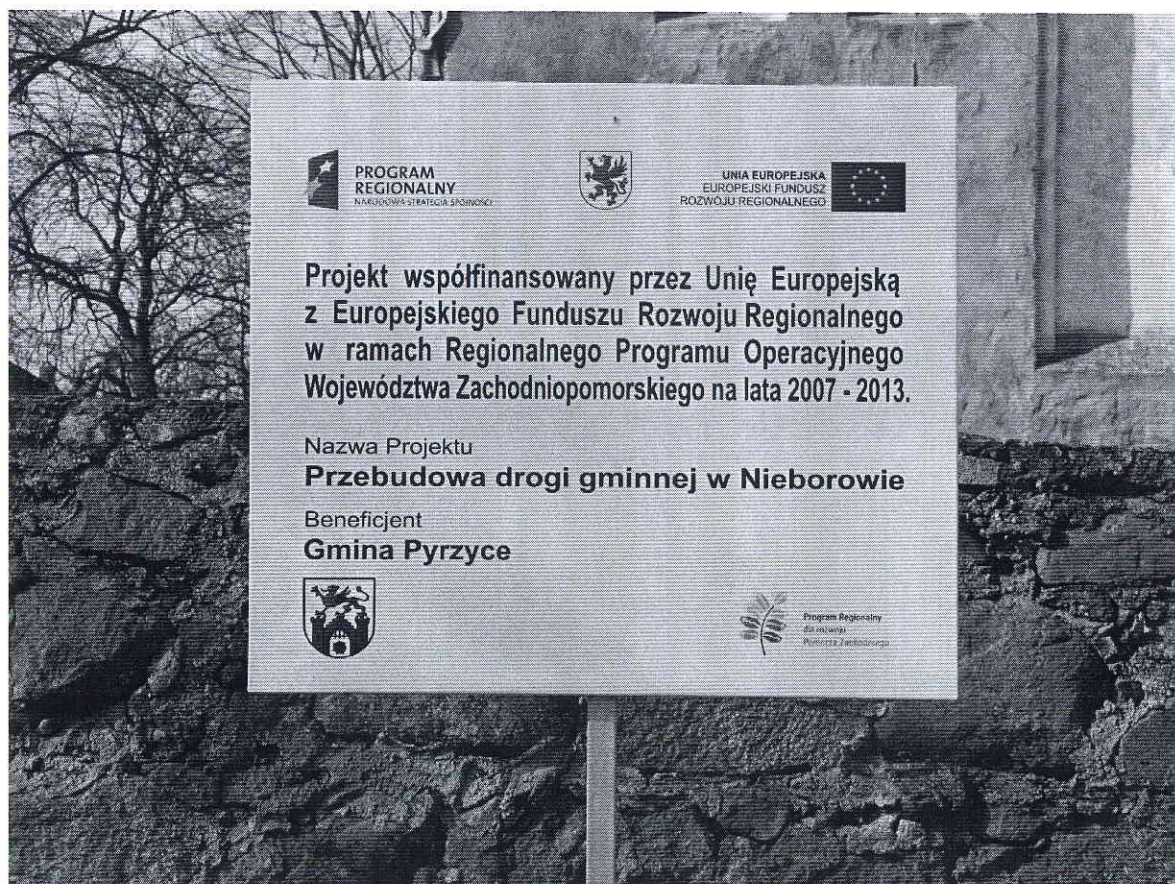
PROGRAM
REGIONALNY
NARODOWA STRATEGIA SPÓJNOŚCI

UNIA EUROPEJSKA
EUROPEJSKI FUNDUSZ
ROZWOJU REGIONALNEGO

Projekt współfinansowany przez Unię Europejską z Europejskiego Funduszu Rozwoju Regionalnego w ramach Regionalnego Programu Operacyjnego Województwa Zachodniopomorskiego na lata 2007 - 2013.

Nazwa Projektu
Przebudowa drogi gminnej w Nieborowie

Beneficjent
Gmina Pyrzyce

Program Regionalny
dla rozwoju
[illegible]